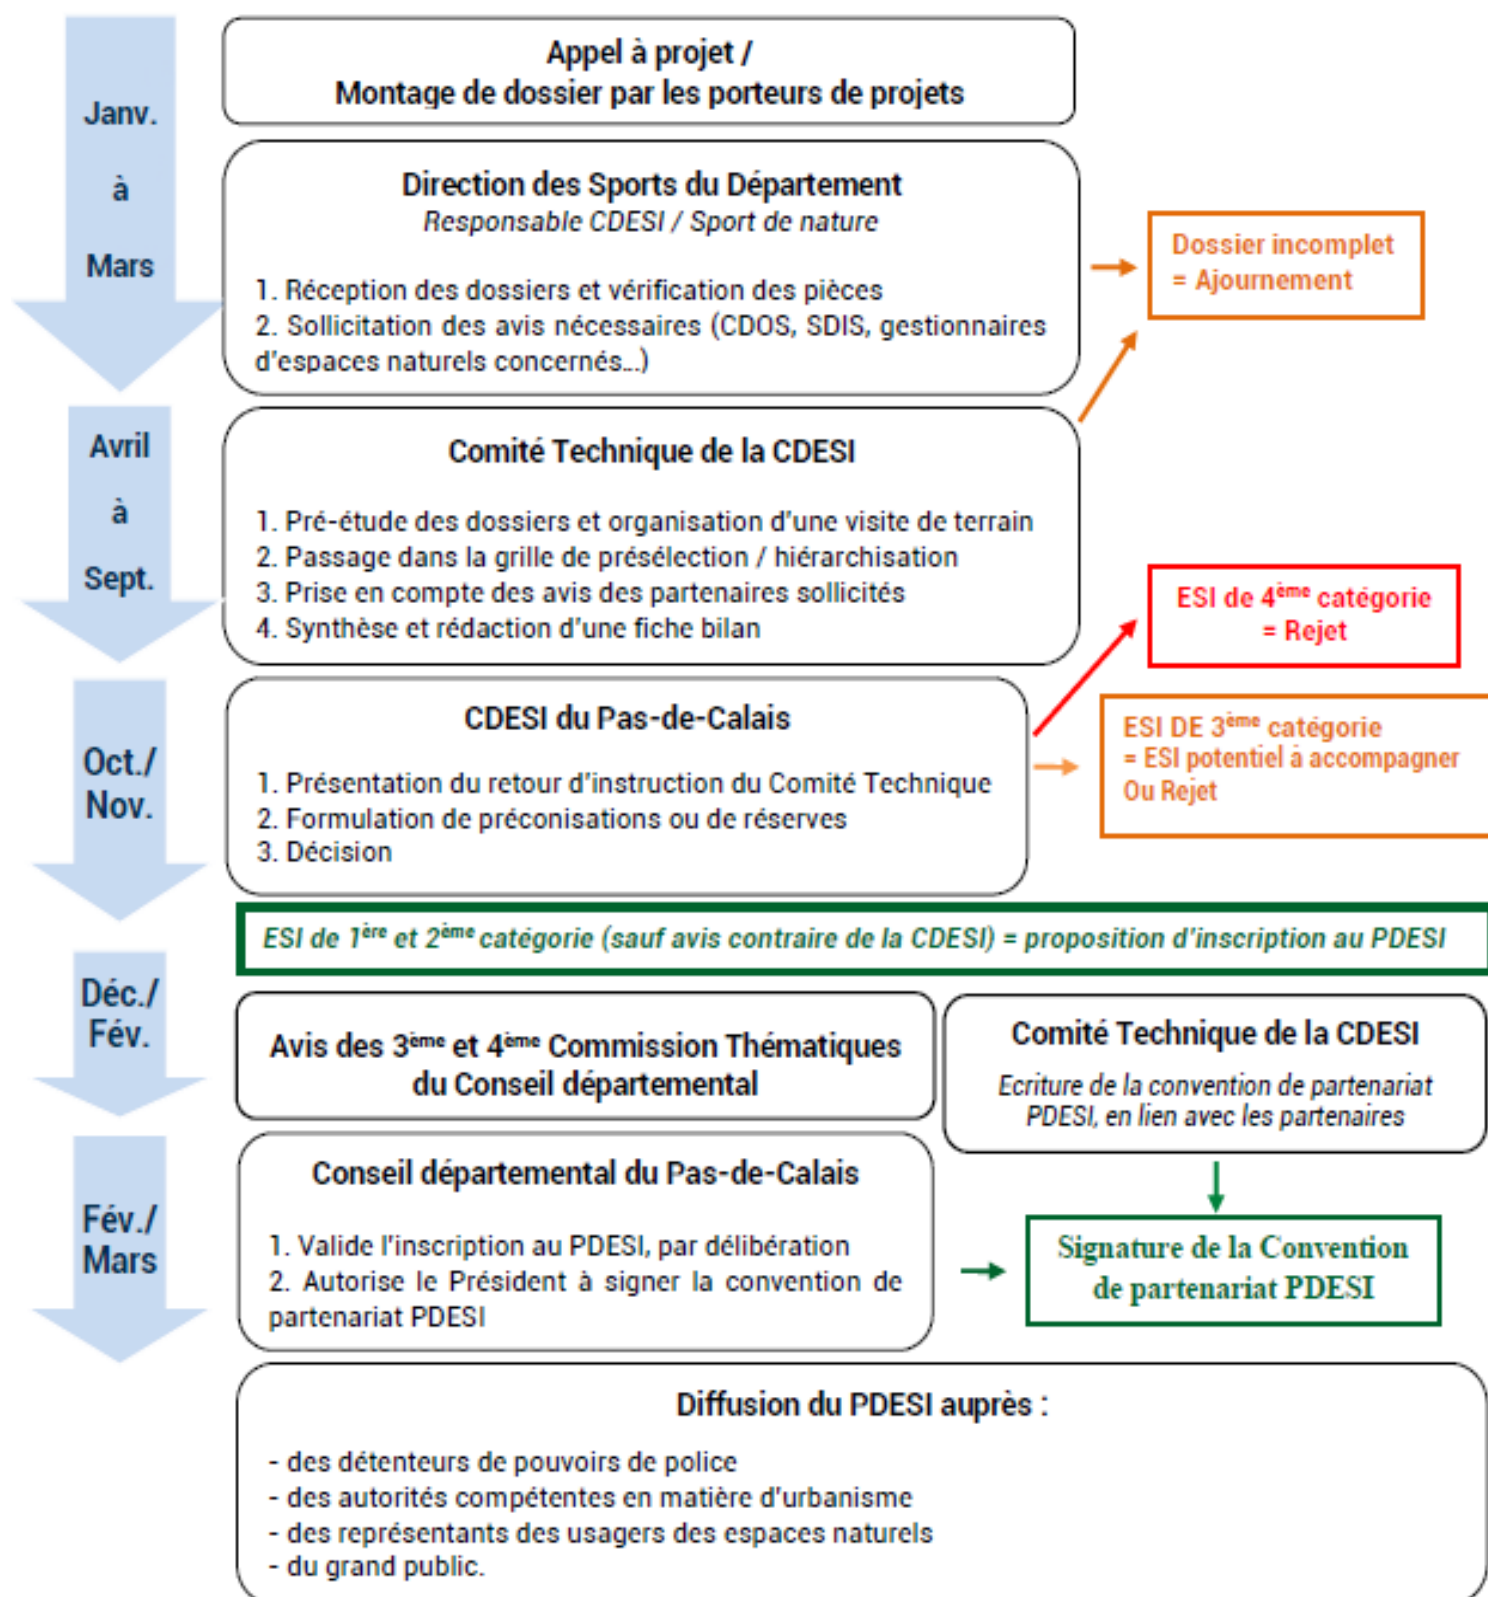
Janv.

à

Mars

Appel à projet /
Montage de dossier par les porteurs de projets

Direction des Sports du Département
Responsable CDESI / Sport de nature

1. Réception des dossiers et vérification des pièces
2. Sollicitation des avis nécessaires (CDOS, SDIS, gestionnaires d'espaces naturels concernés…)

Dossier incomplet = Ajournement

Avril

à

Sept.

Comité Technique de la CDESI

1. Pré-étude des dossiers et organisation d'une visite de terrain
2. Passage dans la grille de présélection / hiérarchisation
3. Prise en compte des avis des partenaires sollicités
4. Synthèse et rédaction d'une fiche bilan

ESI de 4$^{ème}$ catégorie = Rejet

Oct./
Nov.

CDESI du Pas-de-Calais

1. Présentation du retour d'instruction du Comité Technique
2. Formulation de préconisations ou de réserves
3. Décision

ESI DE 3$^{ème}$ catégorie = ESI potentiel à accompagner Ou Rejet

ESI de 1$^{ère}$ et 2$^{ème}$ catégorie (sauf avis contraire de la CDESI) = proposition d'inscription au PDESI

Déc./
Fév.

Avis des 3$^{ème}$ et 4$^{ème}$ Commission Thématiques du Conseil départemental

Comité Technique de la CDESI

Ecriture de la convention de partenariat PDESI, en lien avec les partenaires

Fév./
Mars

Conseil départemental du Pas-de-Calais

1. Valide l'inscription au PDESI, par délibération
2. Autorise le Président à signer la convention de partenariat PDESI

Signature de la Convention de partenariat PDESI

Diffusion du PDESI auprès :

- des détenteurs de pouvoirs de police
- des autorités compétentes en matière d'urbanisme
- des représentants des usagers des espaces naturels
- du grand public.